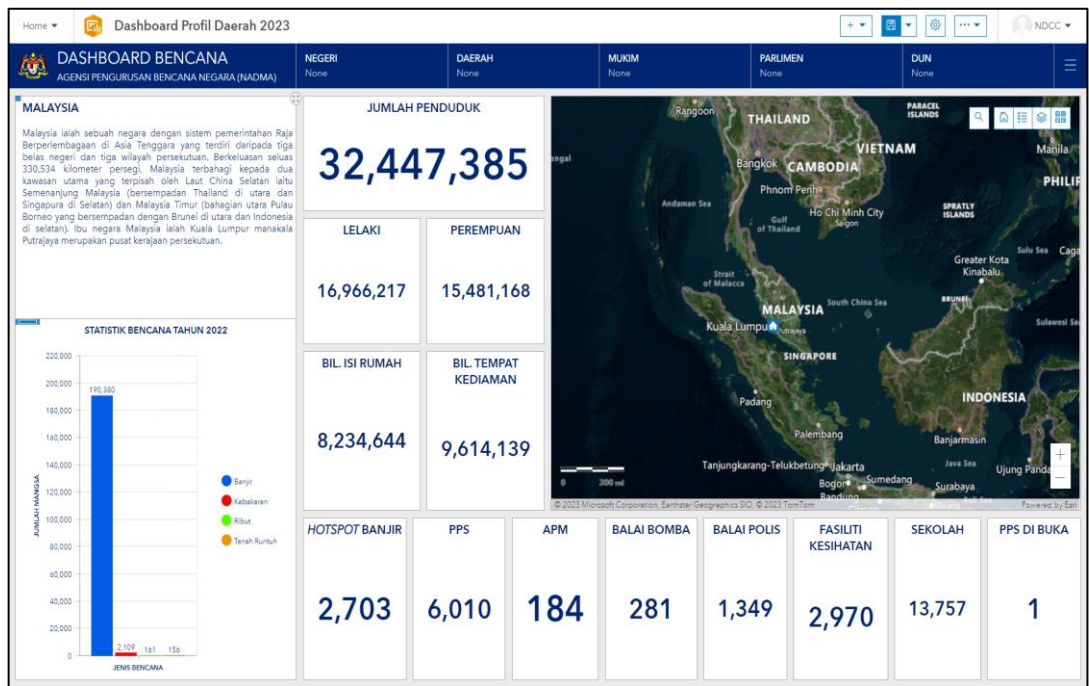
Home ▾ Dashboard Profil Daerah 2023 + ▾ ⋯ ▾ NDCC ▾

DASHBOARD BENCANA
AGENSI PENGURUSAN BENCANA NEGARA (NADMA)

NEGERI
None

DAERAH
None

MUKIM
None

PARLIMEN
None

DUN
None

MALAYSIA

Malaysia ialah sebuah negara dengan sistem pemerintahan Raja Berperlembagaan di Asia Tenggara yang terdiri daripada tiga belas negeri dan tiga wilayah persekutuan. Berkeluasan seluas 330,534 kilometer persegi, Malaysia terbahagi kepada dua kawasan utama yang terpisah oleh Laut China Selatan iaitu Semenanjung Malaysia (bersempadan Thailand di utara dan Singapura di Selatan) dan Malaysia Timur (bahagian utara Pulau Borneo yang bersempadan dengan Brunei di utara dan Indonesia di selatan). Ibu negara Malaysia ialah Kuala Lumpur manakala Putrajaya merupakan pusat kerajaan persekutuan.

STATISTIK BENCANA TAHUN 2022

220,000
200,000
180,000
160,000
140,000
120,000
100,000
80,000
60,000
40,000
20,000
0

JUMLAH MANGSA

190,380
2,109 161 156

JENIS BENCANA

Banjir
Kebakaran
Ribut
Tanah Runtuh

JUMLAH PENDUDUK
32,447,385

LELAKI
16,966,217

PEREMPUAN
15,481,168

BIL. ISI RUMAH
8,234,644

BIL. TEMPAT KEDIAMAN
9,614,139

Rangoon THAILAND PARACEL ISLANDS VIETNAM Manila Bangkok CAMBODIA PHILIP Phnom Penh Andaman Sea Gulf of Thailand Ho Chi Minh City Saigon SPRATLY ISLANDS Greater Kota Kinabalu Sulu Sea Strait of Malacca MALAYSIA South China Sea BRUNEI Kuala Lumpur Putrajaya SINGAPORE Sulawesi Se Padang INDONESIA Palembang Banjarmasin Tanjungkarang-Telukbetung Jakarta Java Sea Ujung Panda Bogor Sumedang Surabaya Bandung
0 300 mi
© 2023 Microsoft Corporation, Earthstar Geographics SIO, © 2023 TomTom Powered by Esri

HOTSPOT BANJIR
2,703

PPS
6,010

APM
184

BALAI BOMBA
281

BALAI POLIS
1,349

FASILITI KESIHATAN
2,970

SEKOLAH
13,757

PPS DI BUKA
1